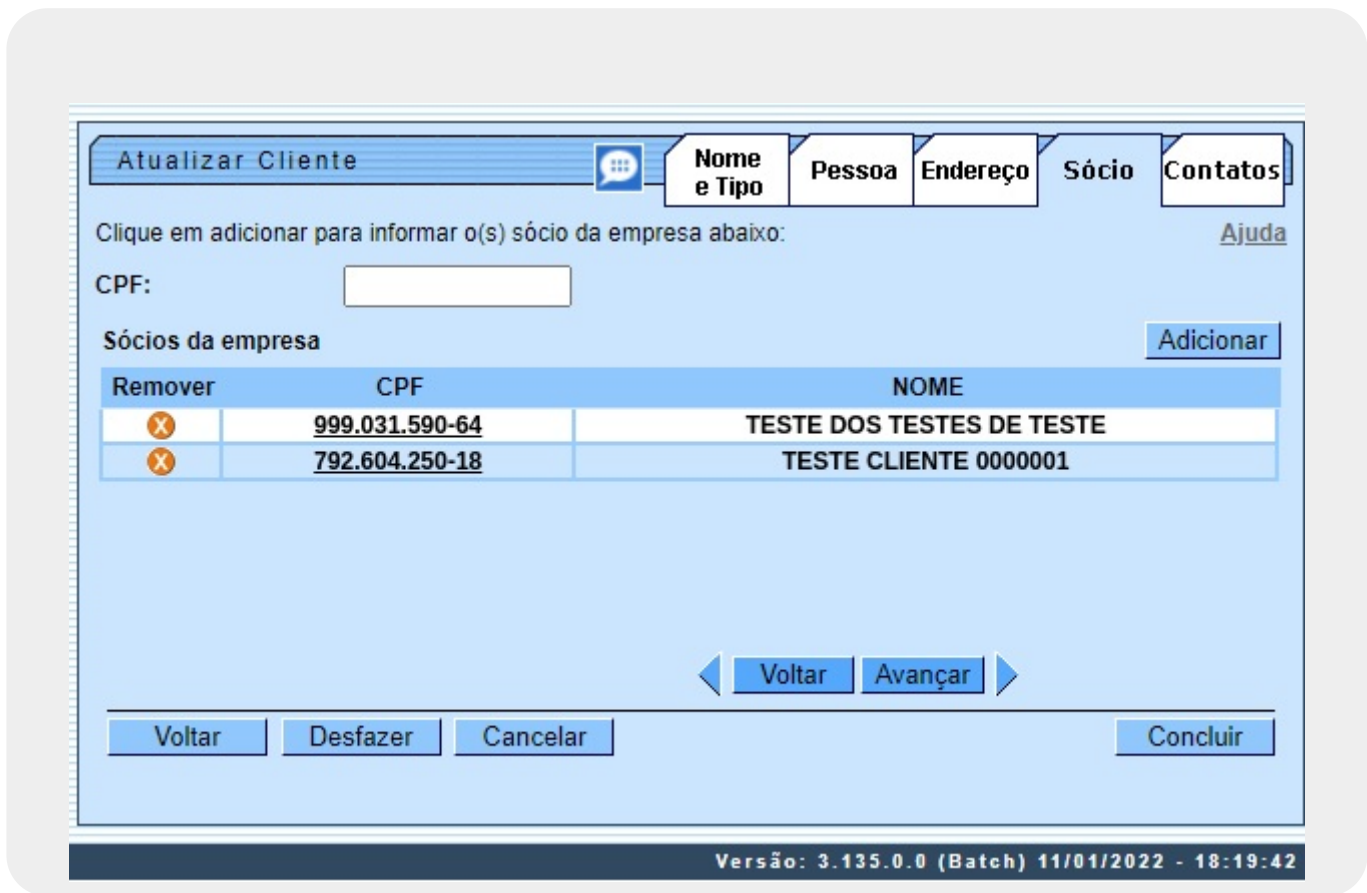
Atualizar Cliente

Nome e Tipo | Pessoa | Endereço | Sócio | Contatos

Clique em adicionar para informar o(s) sócio da empresa abaixo:

Ajuda

CPF:

Sócios da empresa

Adicionar

| Remover | CPF | NOME |
|---|---|---|
| X | 999.031.590-64 | TESTE DOS TESTES DE TESTE |
| X | 792.604.250-18 | TESTE CLIENTE 0000001 |

Voltar Avançar

Voltar Desfazer Cancelar Concluir

Versão: 3.135.0.0 (Batch) 11/01/2022 - 18:19:42